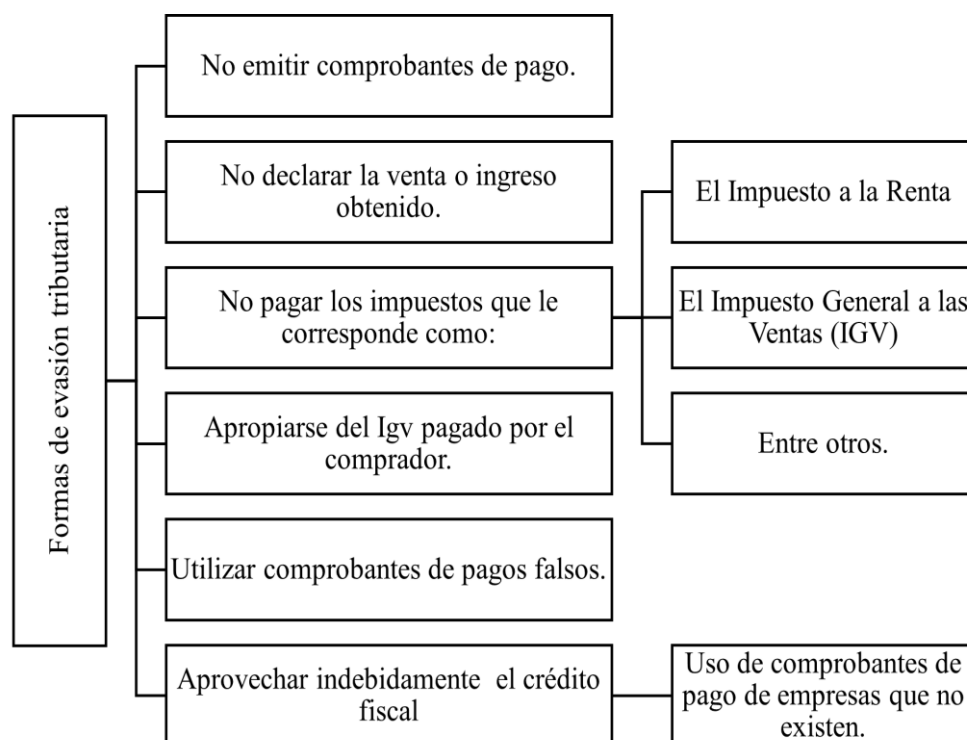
Formas de evasión tributaria

No emitir comprobantes de pago.

No declarar la venta o ingreso obtenido.

No pagar los impuestos que le corresponde como:

El Impuesto a la Renta

El Impuesto General a las Ventas (IGV)

Entre otros.

Apropiarse del Igv pagado por el comprador.

Utilizar comprobantes de pagos falsos.

Aprovechar indebidamente el crédito fiscal

Uso de comprobantes de pago de empresas que no existen.